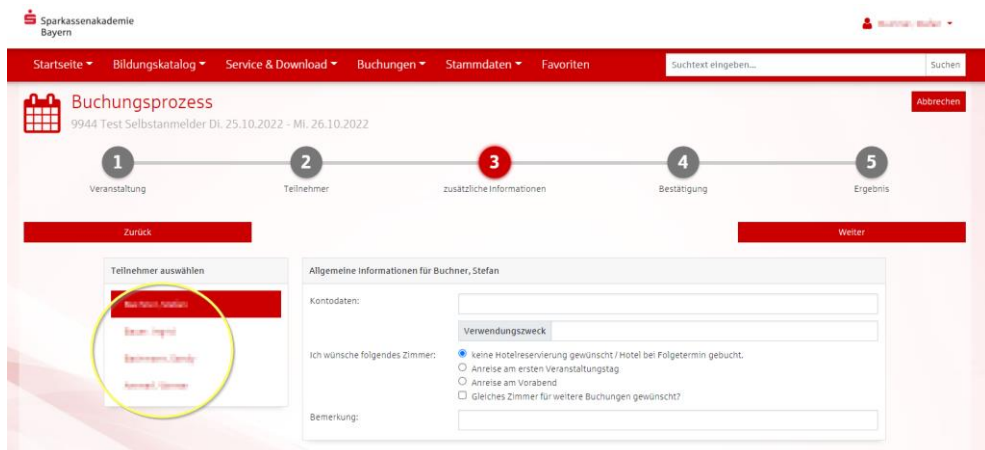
Sparkassenakademie Bayern

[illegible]

Startseite Bildungskatalog Service & Download Buchungen Stammdaten Favoriten

Suchtext eingeben...

Suchen

Buchungsprozess

9944 Test Selbstanmelder Di. 25.10.2022 - Mi. 26.10.2022

Abbrechen

1 Veranstaltung

2 Teilnehmer

3 zusätzliche Informationen

4 Bestätigung

5 Ergebnis

Zurück

Weiter

Teilnehmer auswählen

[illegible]

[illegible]

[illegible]

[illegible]

Allgemeine Informationen für Buchner, Stefan

Kontodaten:

Verwendungszweck

Ich wünsche folgendes Zimmer:

keine Hotelreservierung gewünscht / Hotel bei Folgetermin gebucht.

Anreise am ersten Veranstaltungstag

Anreise am Vorabend

Gleiches Zimmer für weitere Buchungen gewünscht?

Bemerkung: